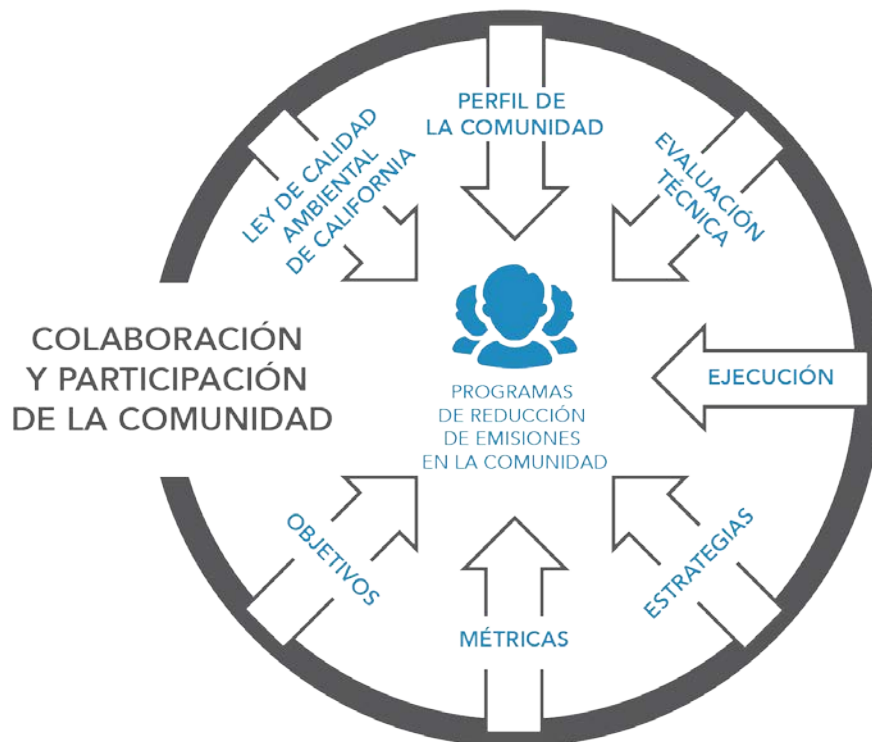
LEY DE CALIDAD AMBIENTAL DE CALIFORNIA

PERFIL DE LA COMUNIDAD

EVALUACIÓN TÉCNICA

COLABORACIÓN Y PARTICIPACIÓN DE LA COMUNIDAD

PROGRAMAS DE REDUCCIÓN DE EMISIONES EN LA COMUNIDAD

EJECUCIÓN

OBJETIVOS

MÉTRICAS

ESTRATEGIAS